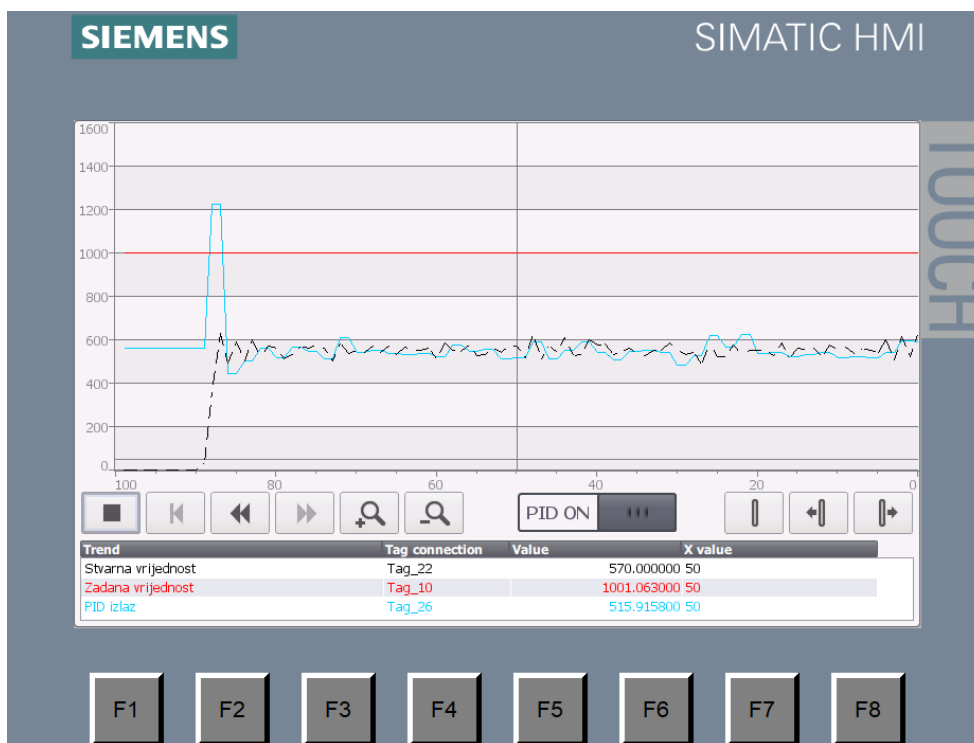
SIEMENS

SIMATIC HMI

TOUCH

1600
1400
1200
1000
800
600
400
200
0

100
80
60
40
20
0

PID ON

| Trend | Tag connection | Value | X value |
|---|---|---|---|
| Stvarna vrijednost | Tag_22 | 570.000000 | 50 |
| Zadana vrijednost | Tag_10 | 1001.063000 | 50 |
| PID izlaz | Tag_26 | 515.915800 | 50 |

F1 F2 F3 F4 F5 F6 F7 F8